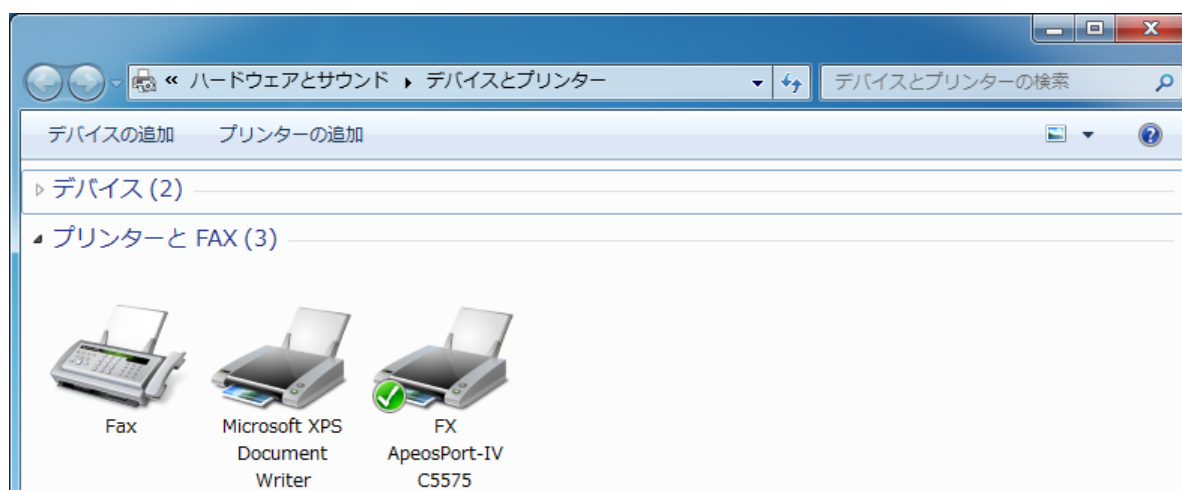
« ハードウェアとサウンド ▸ デバイスとプリンター

デバイスとプリンターの検索

デバイスの追加　プリンターの追加

デバイス (2)

プリンターと FAX (3)

Fax

Microsoft XPS Document Writer

FX ApeosPort-IV C5575